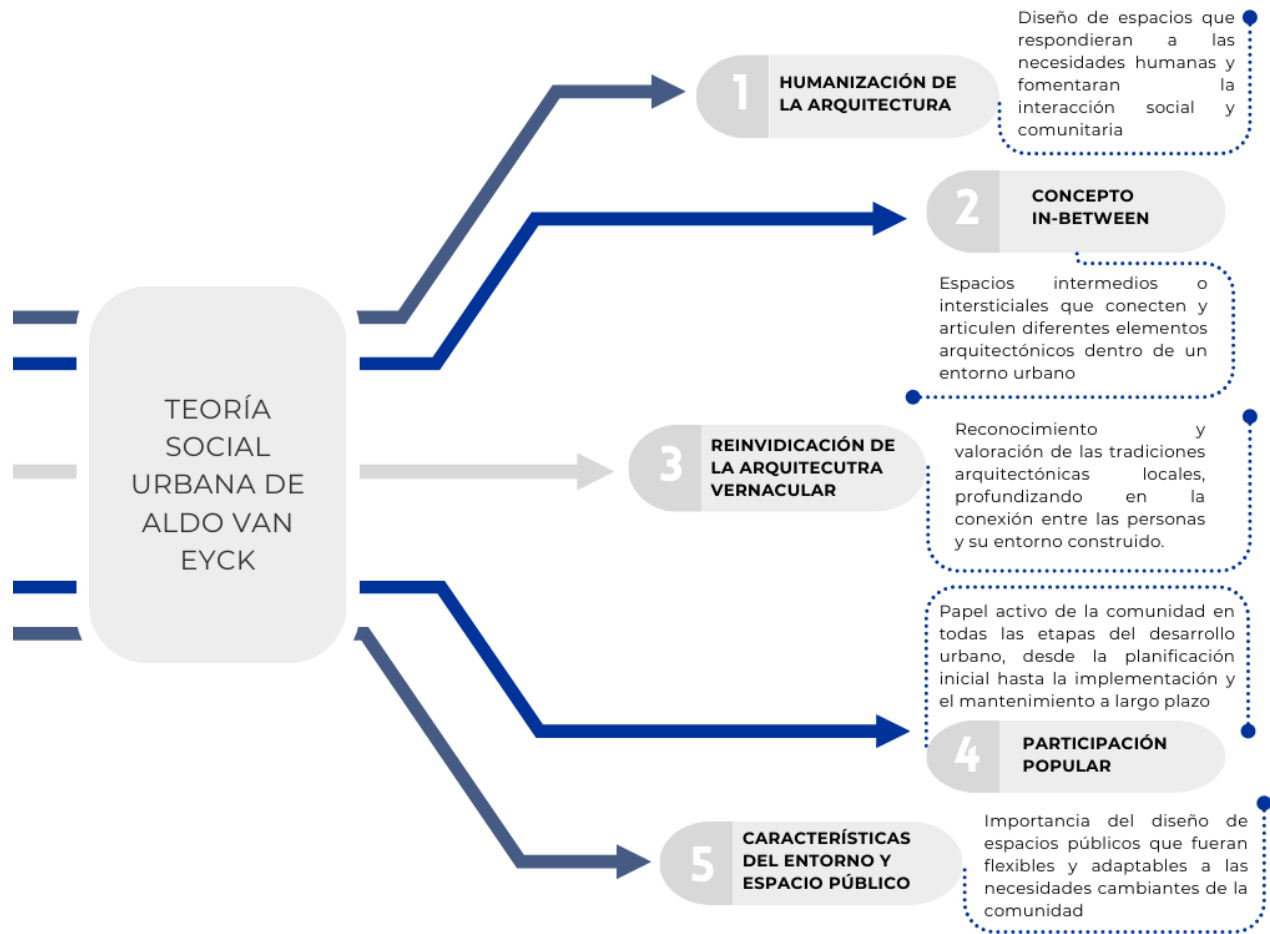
TEORÍA SOCIAL URBANA DE ALDO VAN EYCK

1 HUMANIZACIÓN DE LA ARQUITECTURA

Diseño de espacios que respondieran a las necesidades humanas y fomentaran la interacción social y comunitaria

2 CONCEPTO IN-BETWEEN

Espacios intermedios o intersticiales que conecten y articulen diferentes elementos arquitectónicos dentro de un entorno urbano

3 REINVIDICACIÓN DE LA ARQUITECUTRA VERNACULAR

Reconocimiento y valoración de las tradiciones arquitectónicas locales, profundizando en la conexión entre las personas y su entorno construido.

Papel activo de la comunidad en todas las etapas del desarrollo urbano, desde la planificación inicial hasta la implementación y el mantenimiento a largo plazo

4 PARTICIPACIÓN POPULAR

5 CARACTERÍSTICAS DEL ENTORNO Y ESPACIO PÚBLICO

Importancia del diseño de espacios públicos que fueran flexibles y adaptables a las necesidades cambiantes de la comunidad